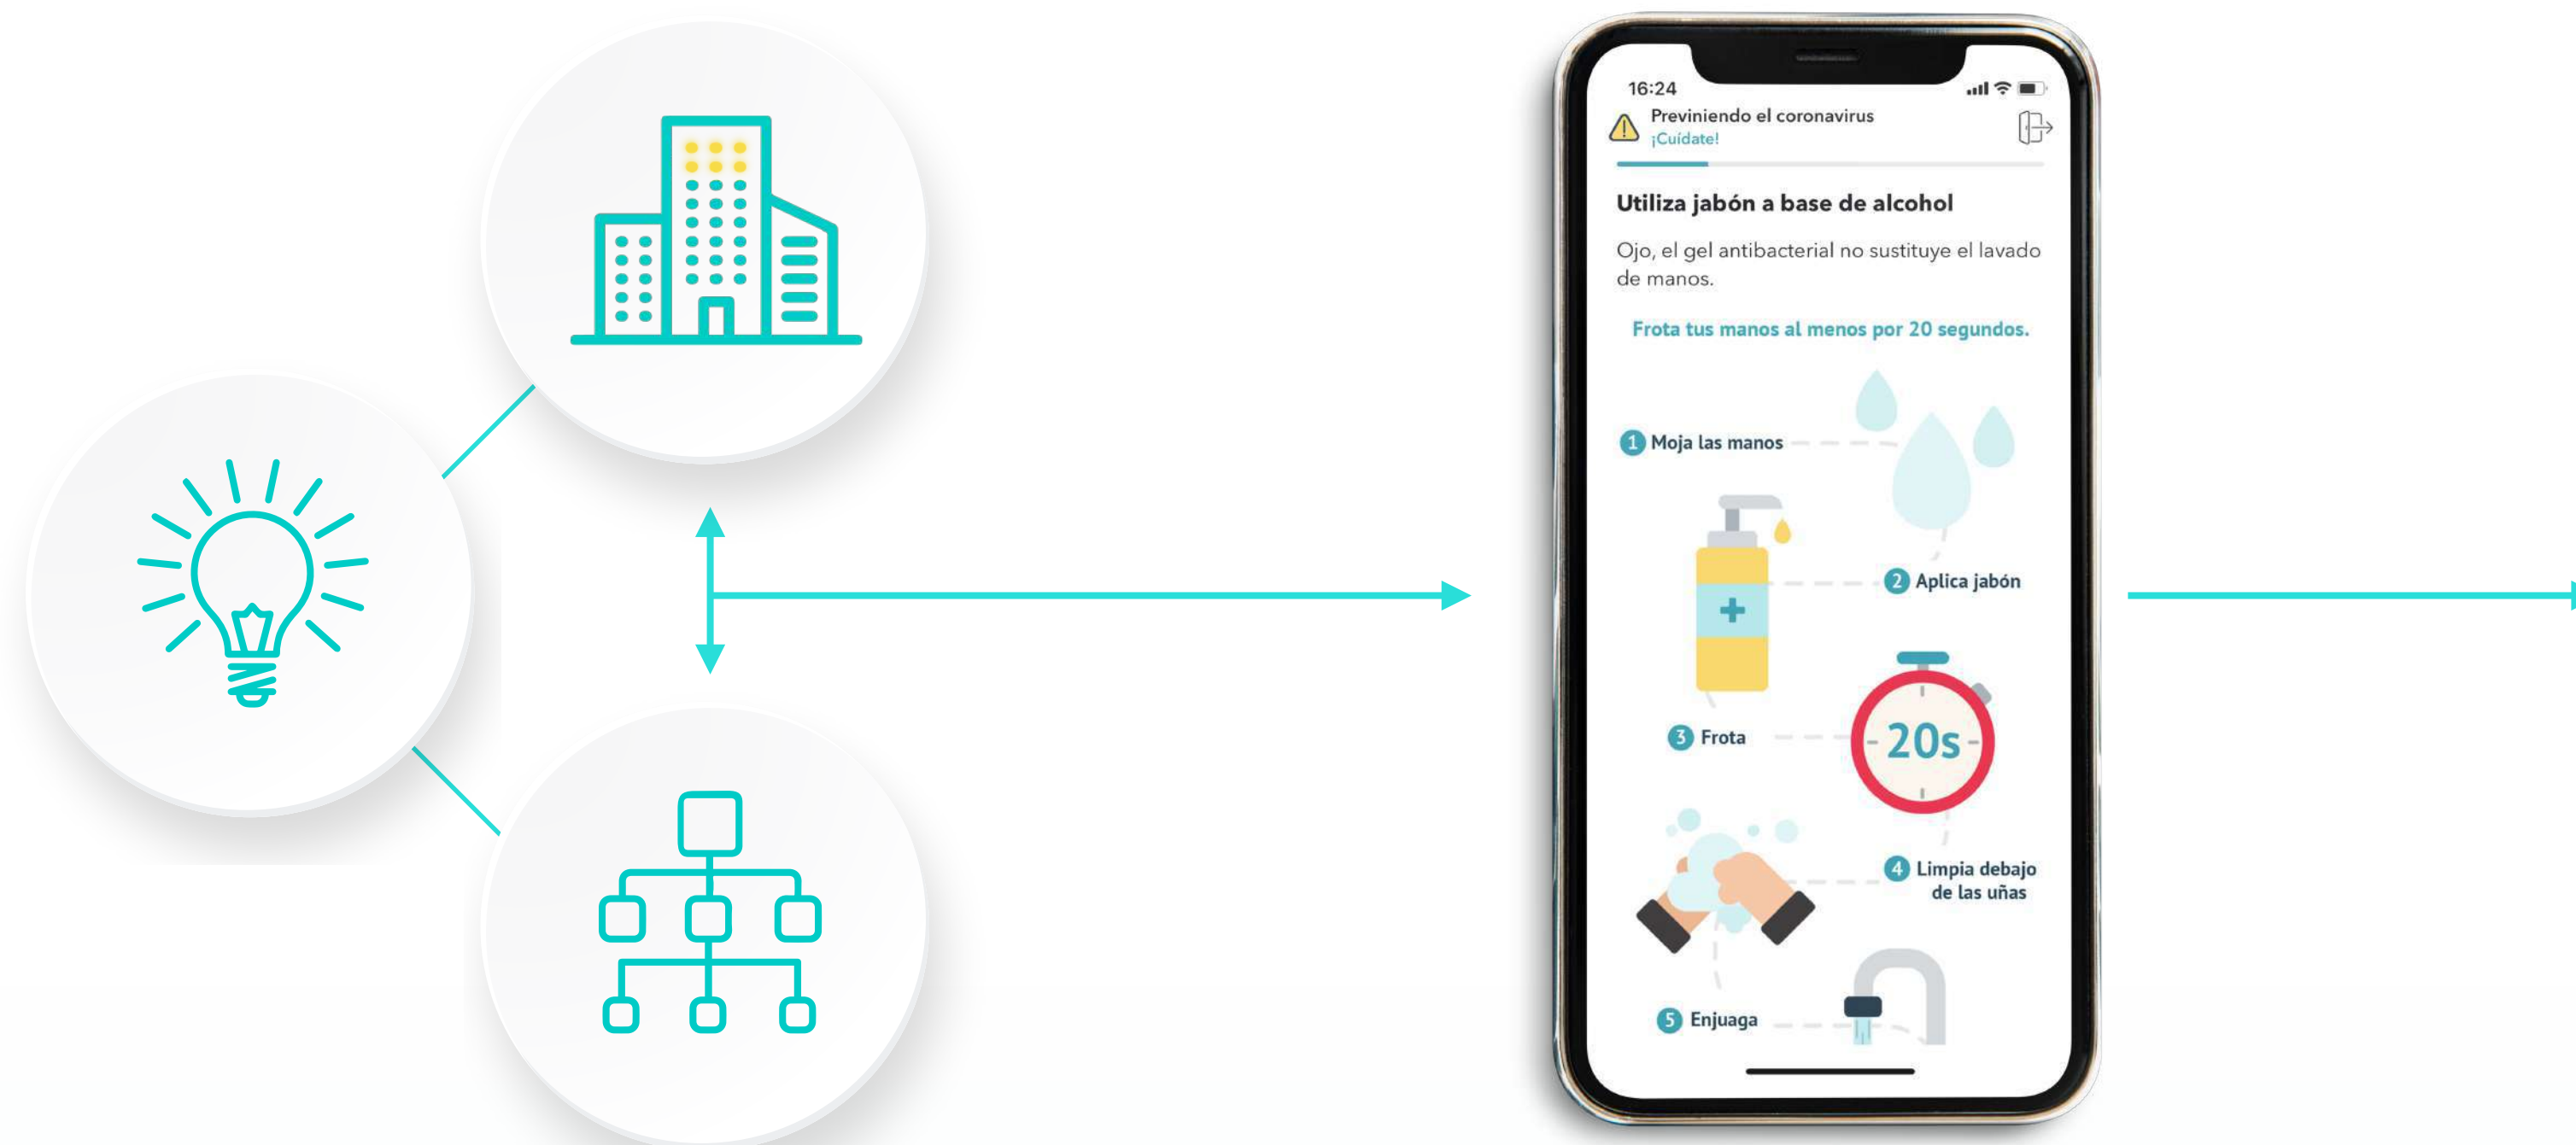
16:24

Previniendo el coronavirus
¡Cuídate!

Utiliza jabón a base de alcohol

Ojo, el gel antibacterial no sustituye el lavado de manos.

Frota tus manos al menos por 20 segundos.

1 Moja las manos

2 Aplica jabón

3 Frota

20s

4 Limpia debajo de las uñas

5 Enjuaga